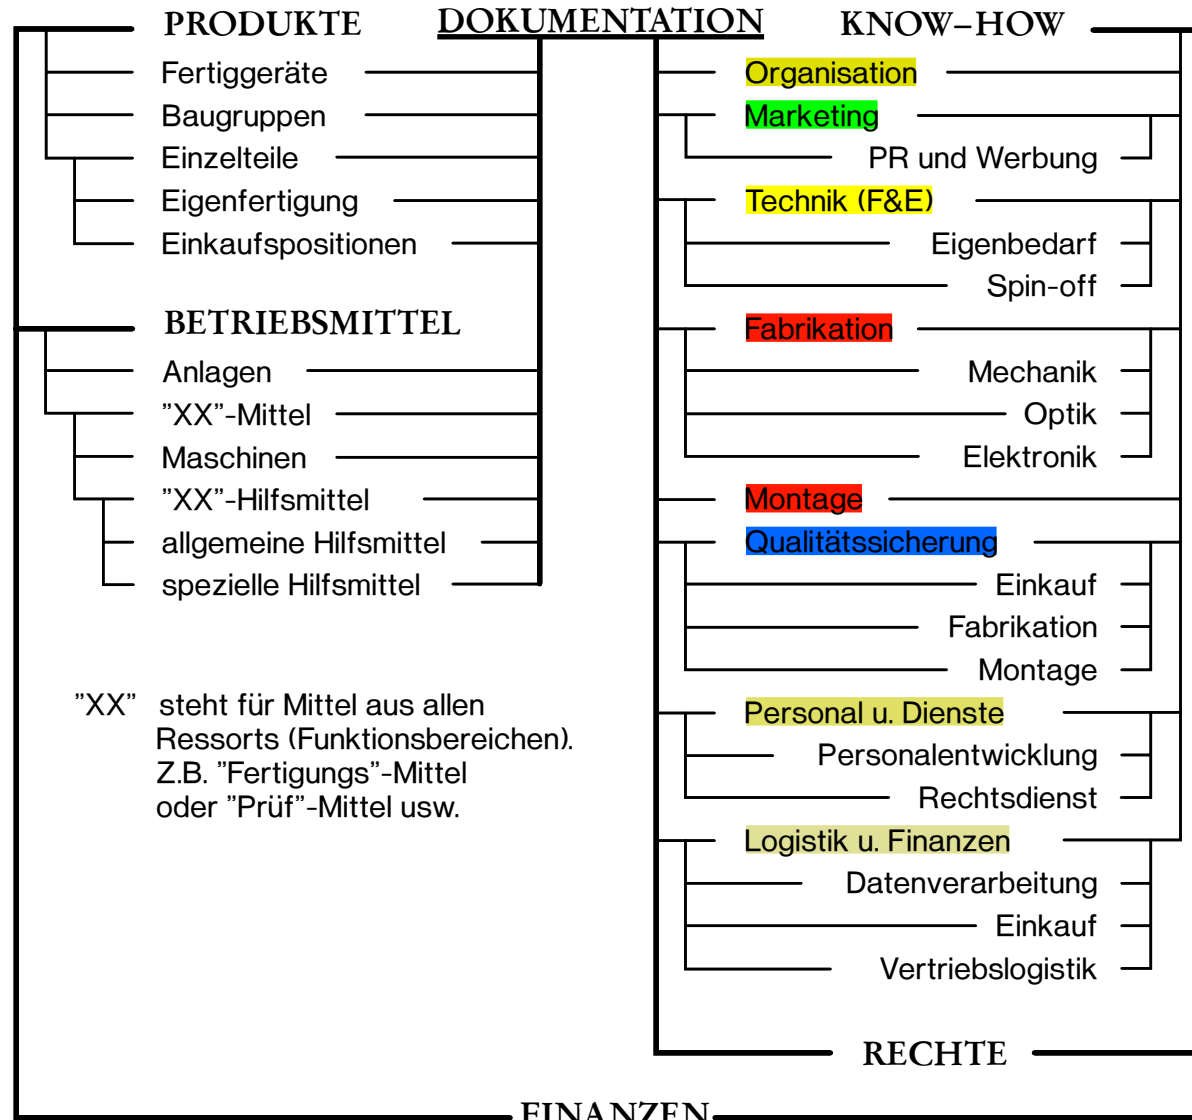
PRODUKTE DOKUMENTATION KNOW-HOW

Fertiggeräte
Baugruppen
Einzelteile
Eigenfertigung
Einkaufspositionen

BETRIEBSMITTEL
Anlagen
"XX"-Mittel
Maschinen
"XX"-Hilfsmittel
allgemeine Hilfsmittel
spezielle Hilfsmittel

"XX" steht für Mittel aus allen Ressorts (Funktionsbereichen). Z.B. "Fertigungs"-Mittel oder "Prüf"-Mittel usw.

Organisation
Marketing
PR und Werbung
Technik (F&E)
Eigenbedarf
Spin-off
Fabrikation
Mechanik
Optik
Elektronik
Montage
Qualitätssicherung
Einkauf
Fabrikation
Montage
Personal u. Dienste
Personalentwicklung
Rechtsdienst
Logistik u. Finanzen
Datenverarbeitung
Einkauf
Vertriebslogistik

RECHTE

FINANZEN